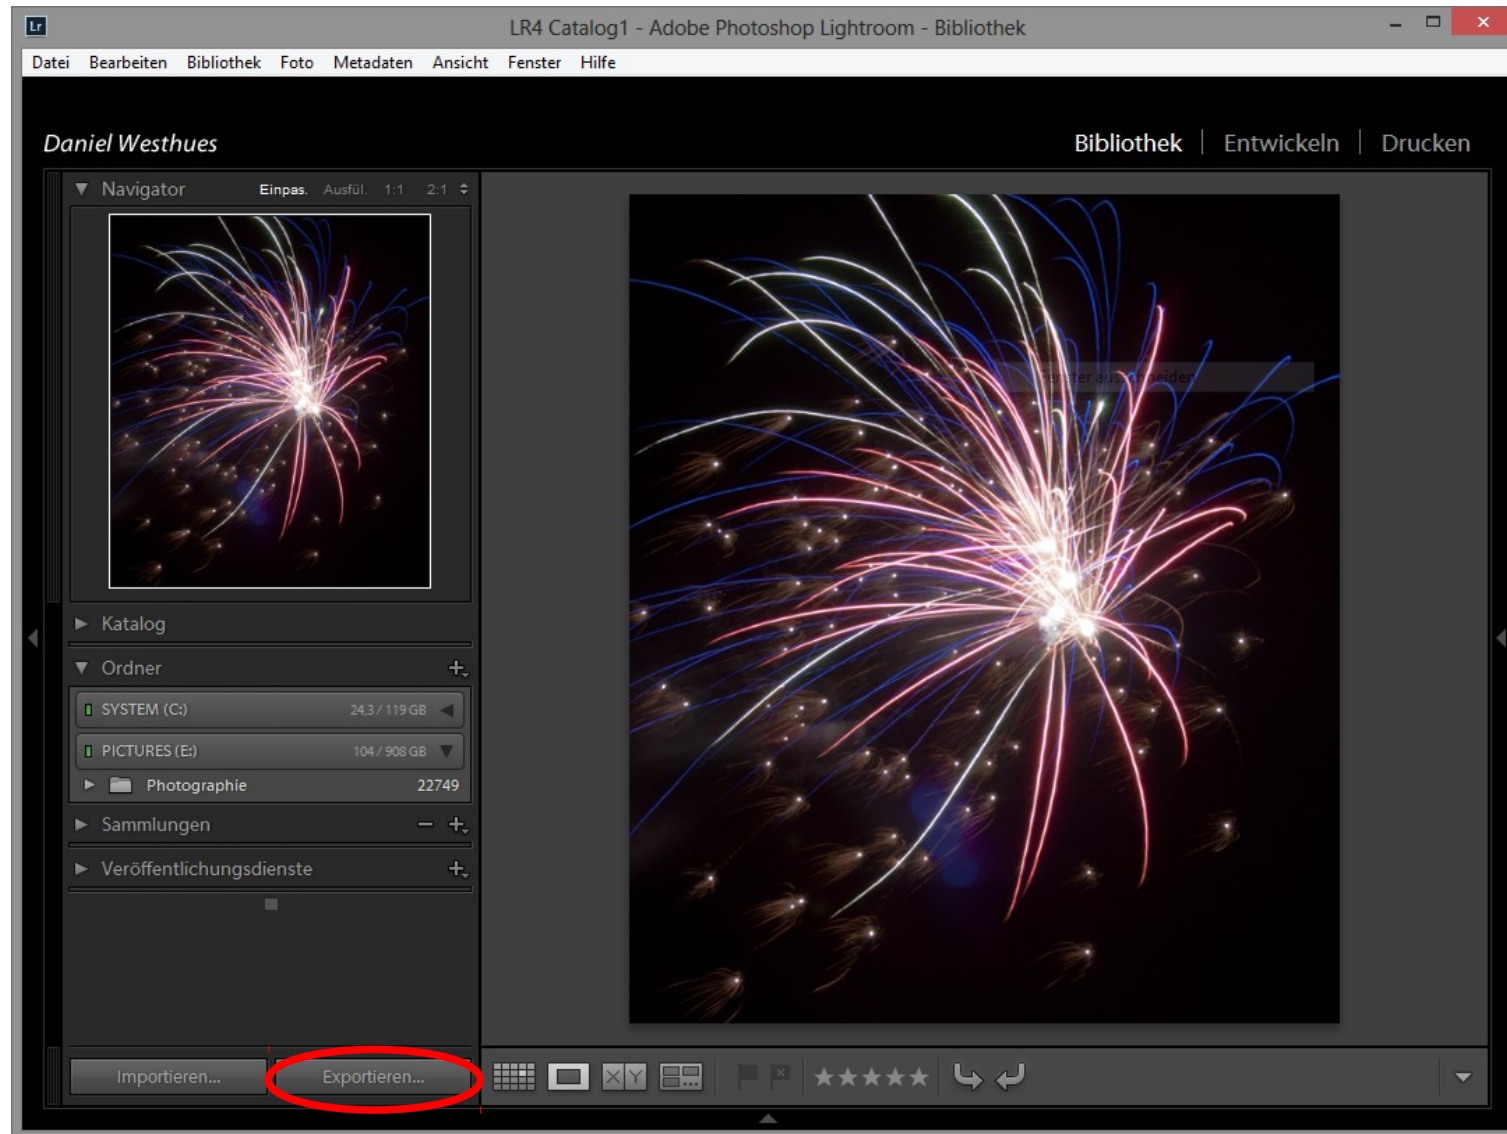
LR4 Catalog1 - Adobe Photoshop Lightroom - Bibliothek

Datei Bearbeiten Bibliothek Foto Metadaten Ansicht Fenster Hilfe

Daniel Westhues

Bibliothek | Entwickeln | Drucken

Navigator Einpas. Ausfül. 1:1 2:1

Katalog

Ordner

SYSTEM (C:) 24,3 / 119 GB

PICTURES (E:) 104 / 908 GB

Photographie 22749

Sammlungen

Veröffentlichungsdienste

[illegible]

Importieren...

Exportieren...